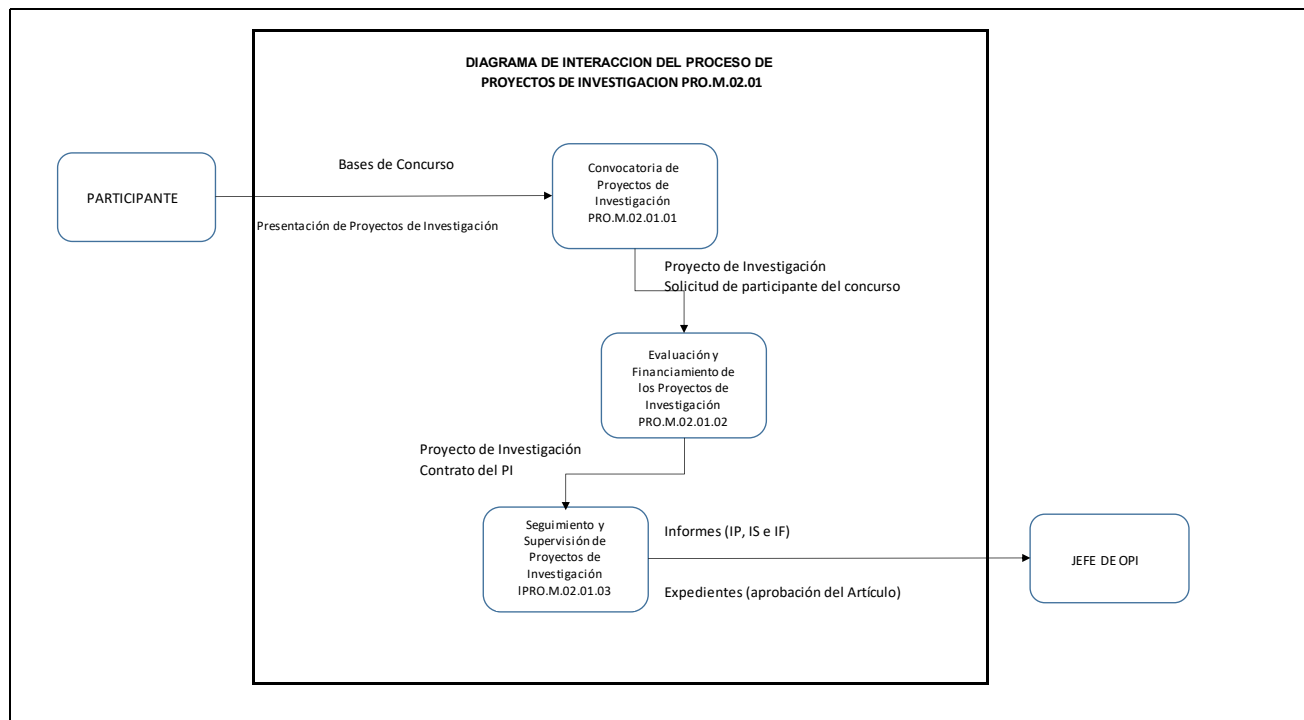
DIAGRAMA DE INTERACCION DEL PROCESO DE PROYECTOS DE INVESTIGACION PRO.M.02.01

PARTICIPANTE

Bases de Concurso

Presentación de Proyectos de Investigación

Convocatoria de Proyectos de Investigación PRO.M.02.01.01

Proyecto de Investigación
Solicitud de participante del concurso

Evaluación y Financiamiento de los Proyectos de Investigación PRO.M.02.01.02

Proyecto de Investigación
Contrato del PI

Seguimiento y Supervisión de Proyectos de Investigación IPRO.M.02.01.03

Informes (IP, IS e IF)

Expedientes (aprobación del Artículo)

JEFE DE OPI